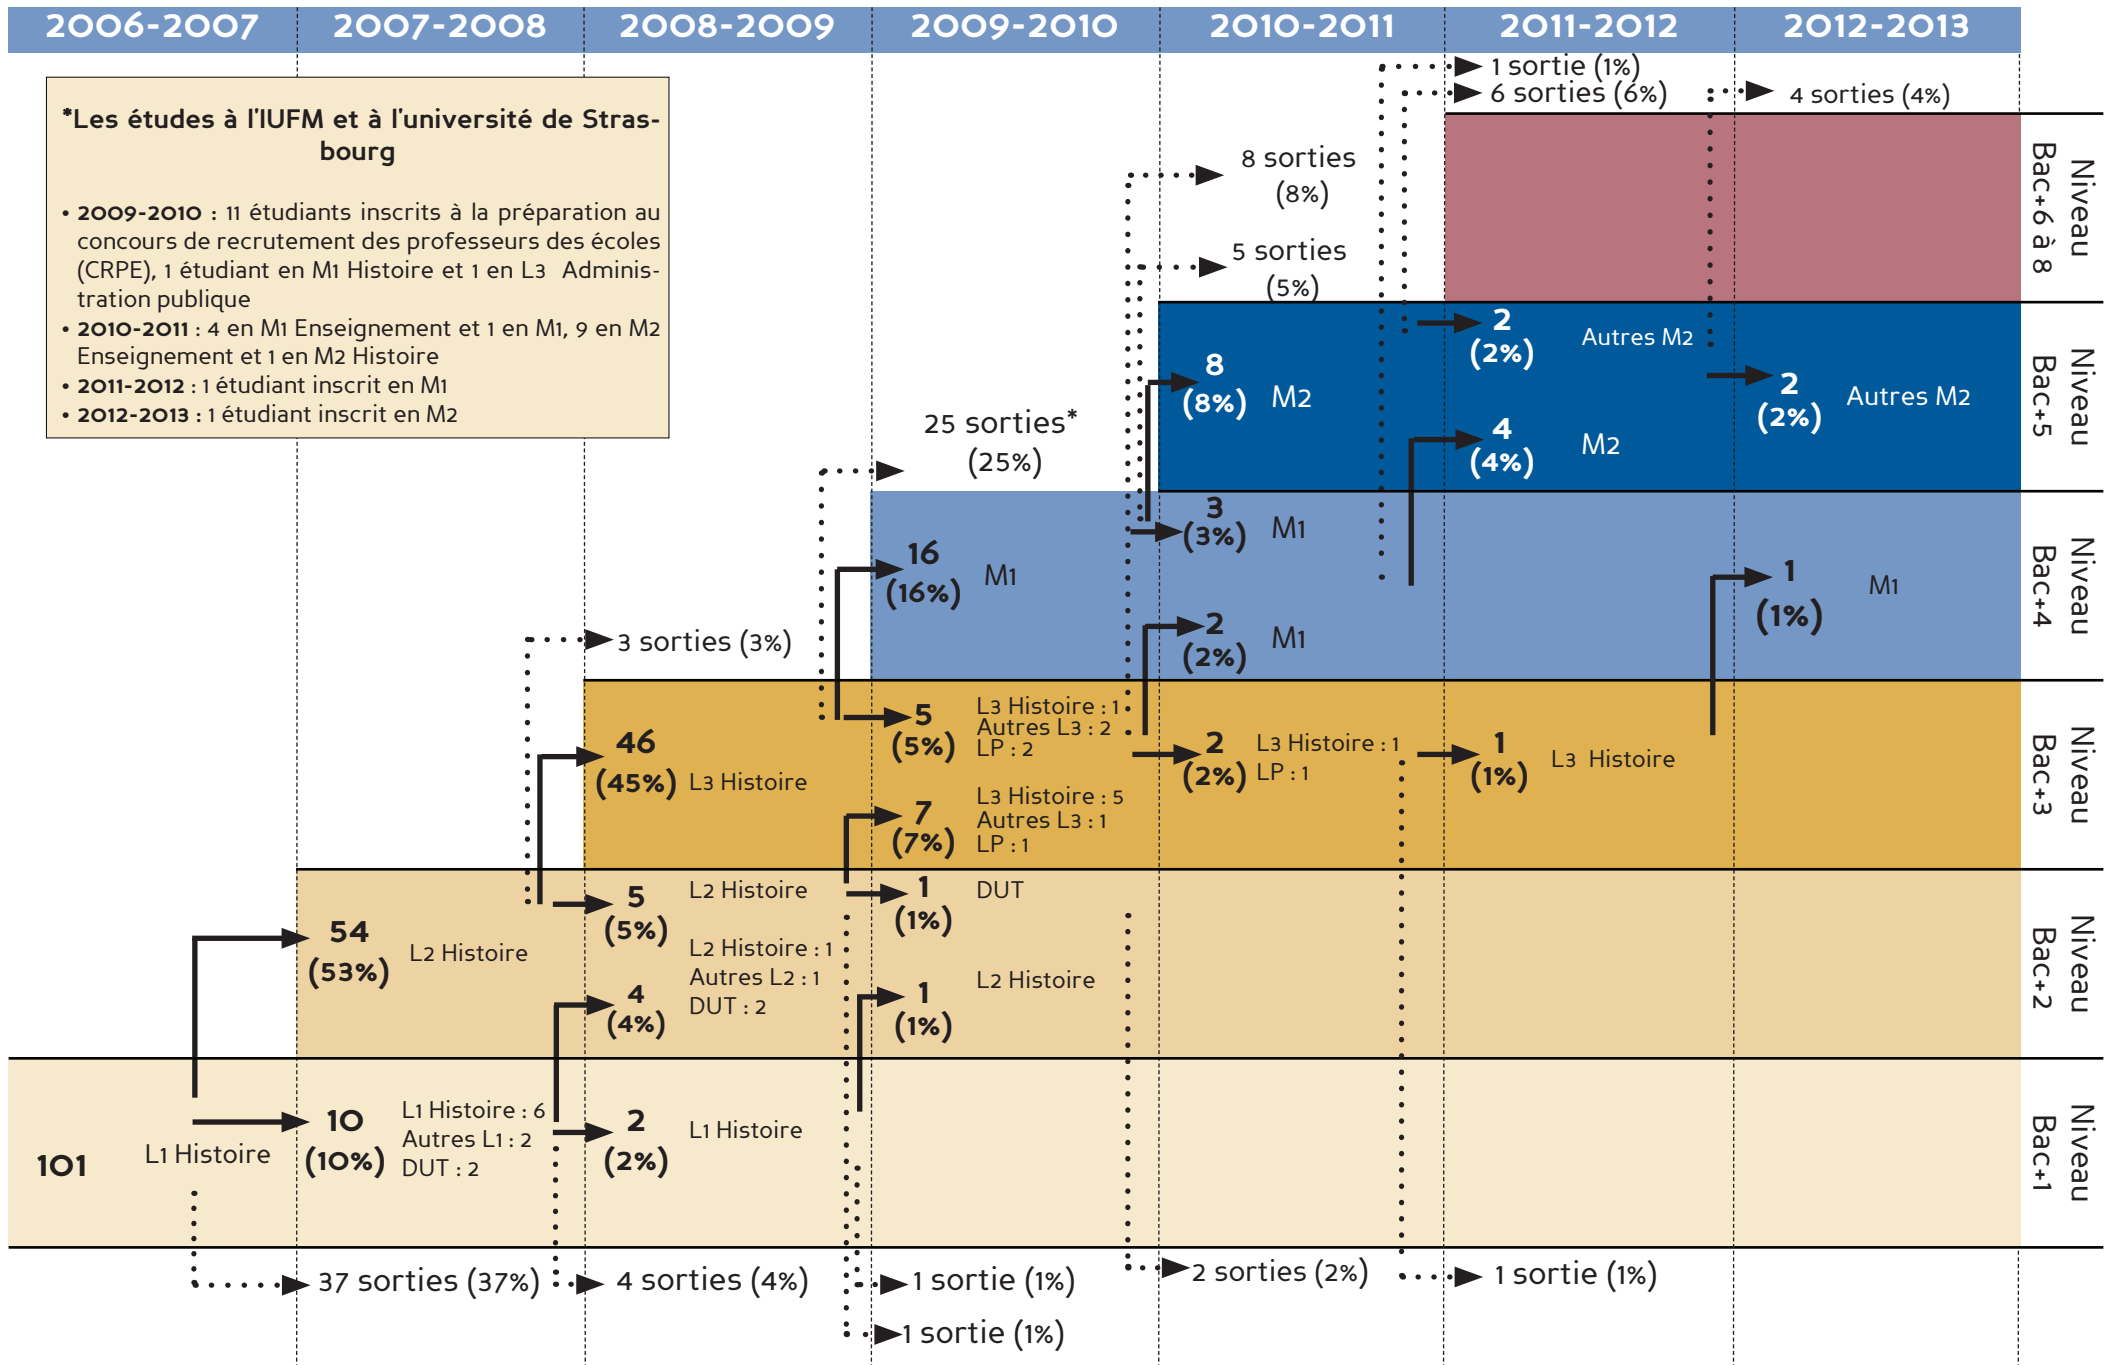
2006-2007 2007-2008 2008-2009 2009-2010 2010-2011 2011-2012 2012-2013

*Les études à l'IUFM et à l'université de Strasbourg

• 2009-2010 : 11 étudiants inscrits à la préparation au concours de recrutement des professeurs des écoles (CRPE), 1 étudiant en M1 Histoire et 1 en L3 Administration publique
• 2010-2011 : 4 en M1 Enseignement et 1 en M1, 9 en M2 Enseignement et 1 en M2 Histoire
• 2011-2012 : 1 étudiant inscrit en M1
• 2012-2013 : 1 étudiant inscrit en M2

1 sortie (1%)
6 sorties (6%)
4 sorties (4%)

Niveau Bac+6 à 8

8 sorties (8%)
5 sorties (5%)

2 (2%) Autres M2
8 (8%) M2
4 (4%) M2
2 (2%) Autres M2

Niveau Bac+5

25 sorties* (25%)

16 (16%) M1
3 (3%) M1
2 (2%) M1
1 (1%) M1

Niveau Bac+4

3 sorties (3%)

46 (45%) L3 Histoire
5 (5%) L3 Histoire : 1 Autres L3 : 2 LP : 2
7 (7%) L3 Histoire : 5 Autres L3 : 1 LP : 1
2 (2%) L3 Histoire : 1 LP : 1
1 (1%) L3 Histoire

Niveau Bac+3

54 (53%) L2 Histoire
5 (5%) L2 Histoire
4 (4%) L2 Histoire : 1 Autres L2 : 1 DUT : 2
1 (1%) DUT
1 (1%) L2 Histoire

Niveau Bac+2

101 L1 Histoire
10 (10%) L1 Histoire : 6 Autres L1 : 2 DUT : 2
2 (2%) L1 Histoire

Niveau Bac+1

37 sorties (37%)
4 sorties (4%)
1 sortie (1%)
1 sortie (1%)
2 sorties (2%)
1 sortie (1%)